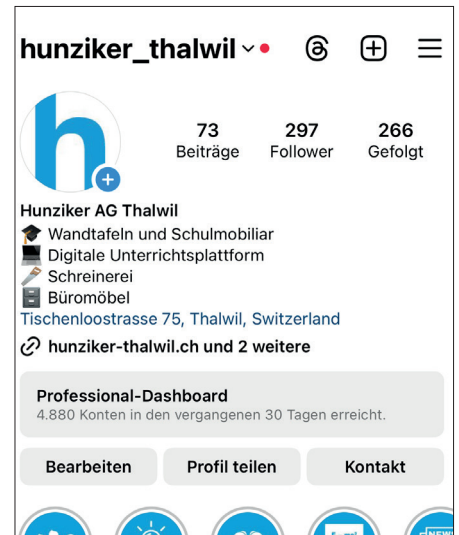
hunziker_thalwil

73 Beiträge
297 Follower
266 Gefolgt

Hunziker AG Thalwil
🎓 Wandtafeln und Schulmobiliar
💻 Digitale Unterrichtsplattform
🪚 Schreinerei
🗄 Büromöbel
Tischenloostrasse 75, Thalwil, Switzerland
hunziker-thalwil.ch und 2 weitere

Professional-Dashboard
4.880 Konten in den vergangenen 30 Tagen erreicht.

Bearbeiten
Profil teilen
Kontakt